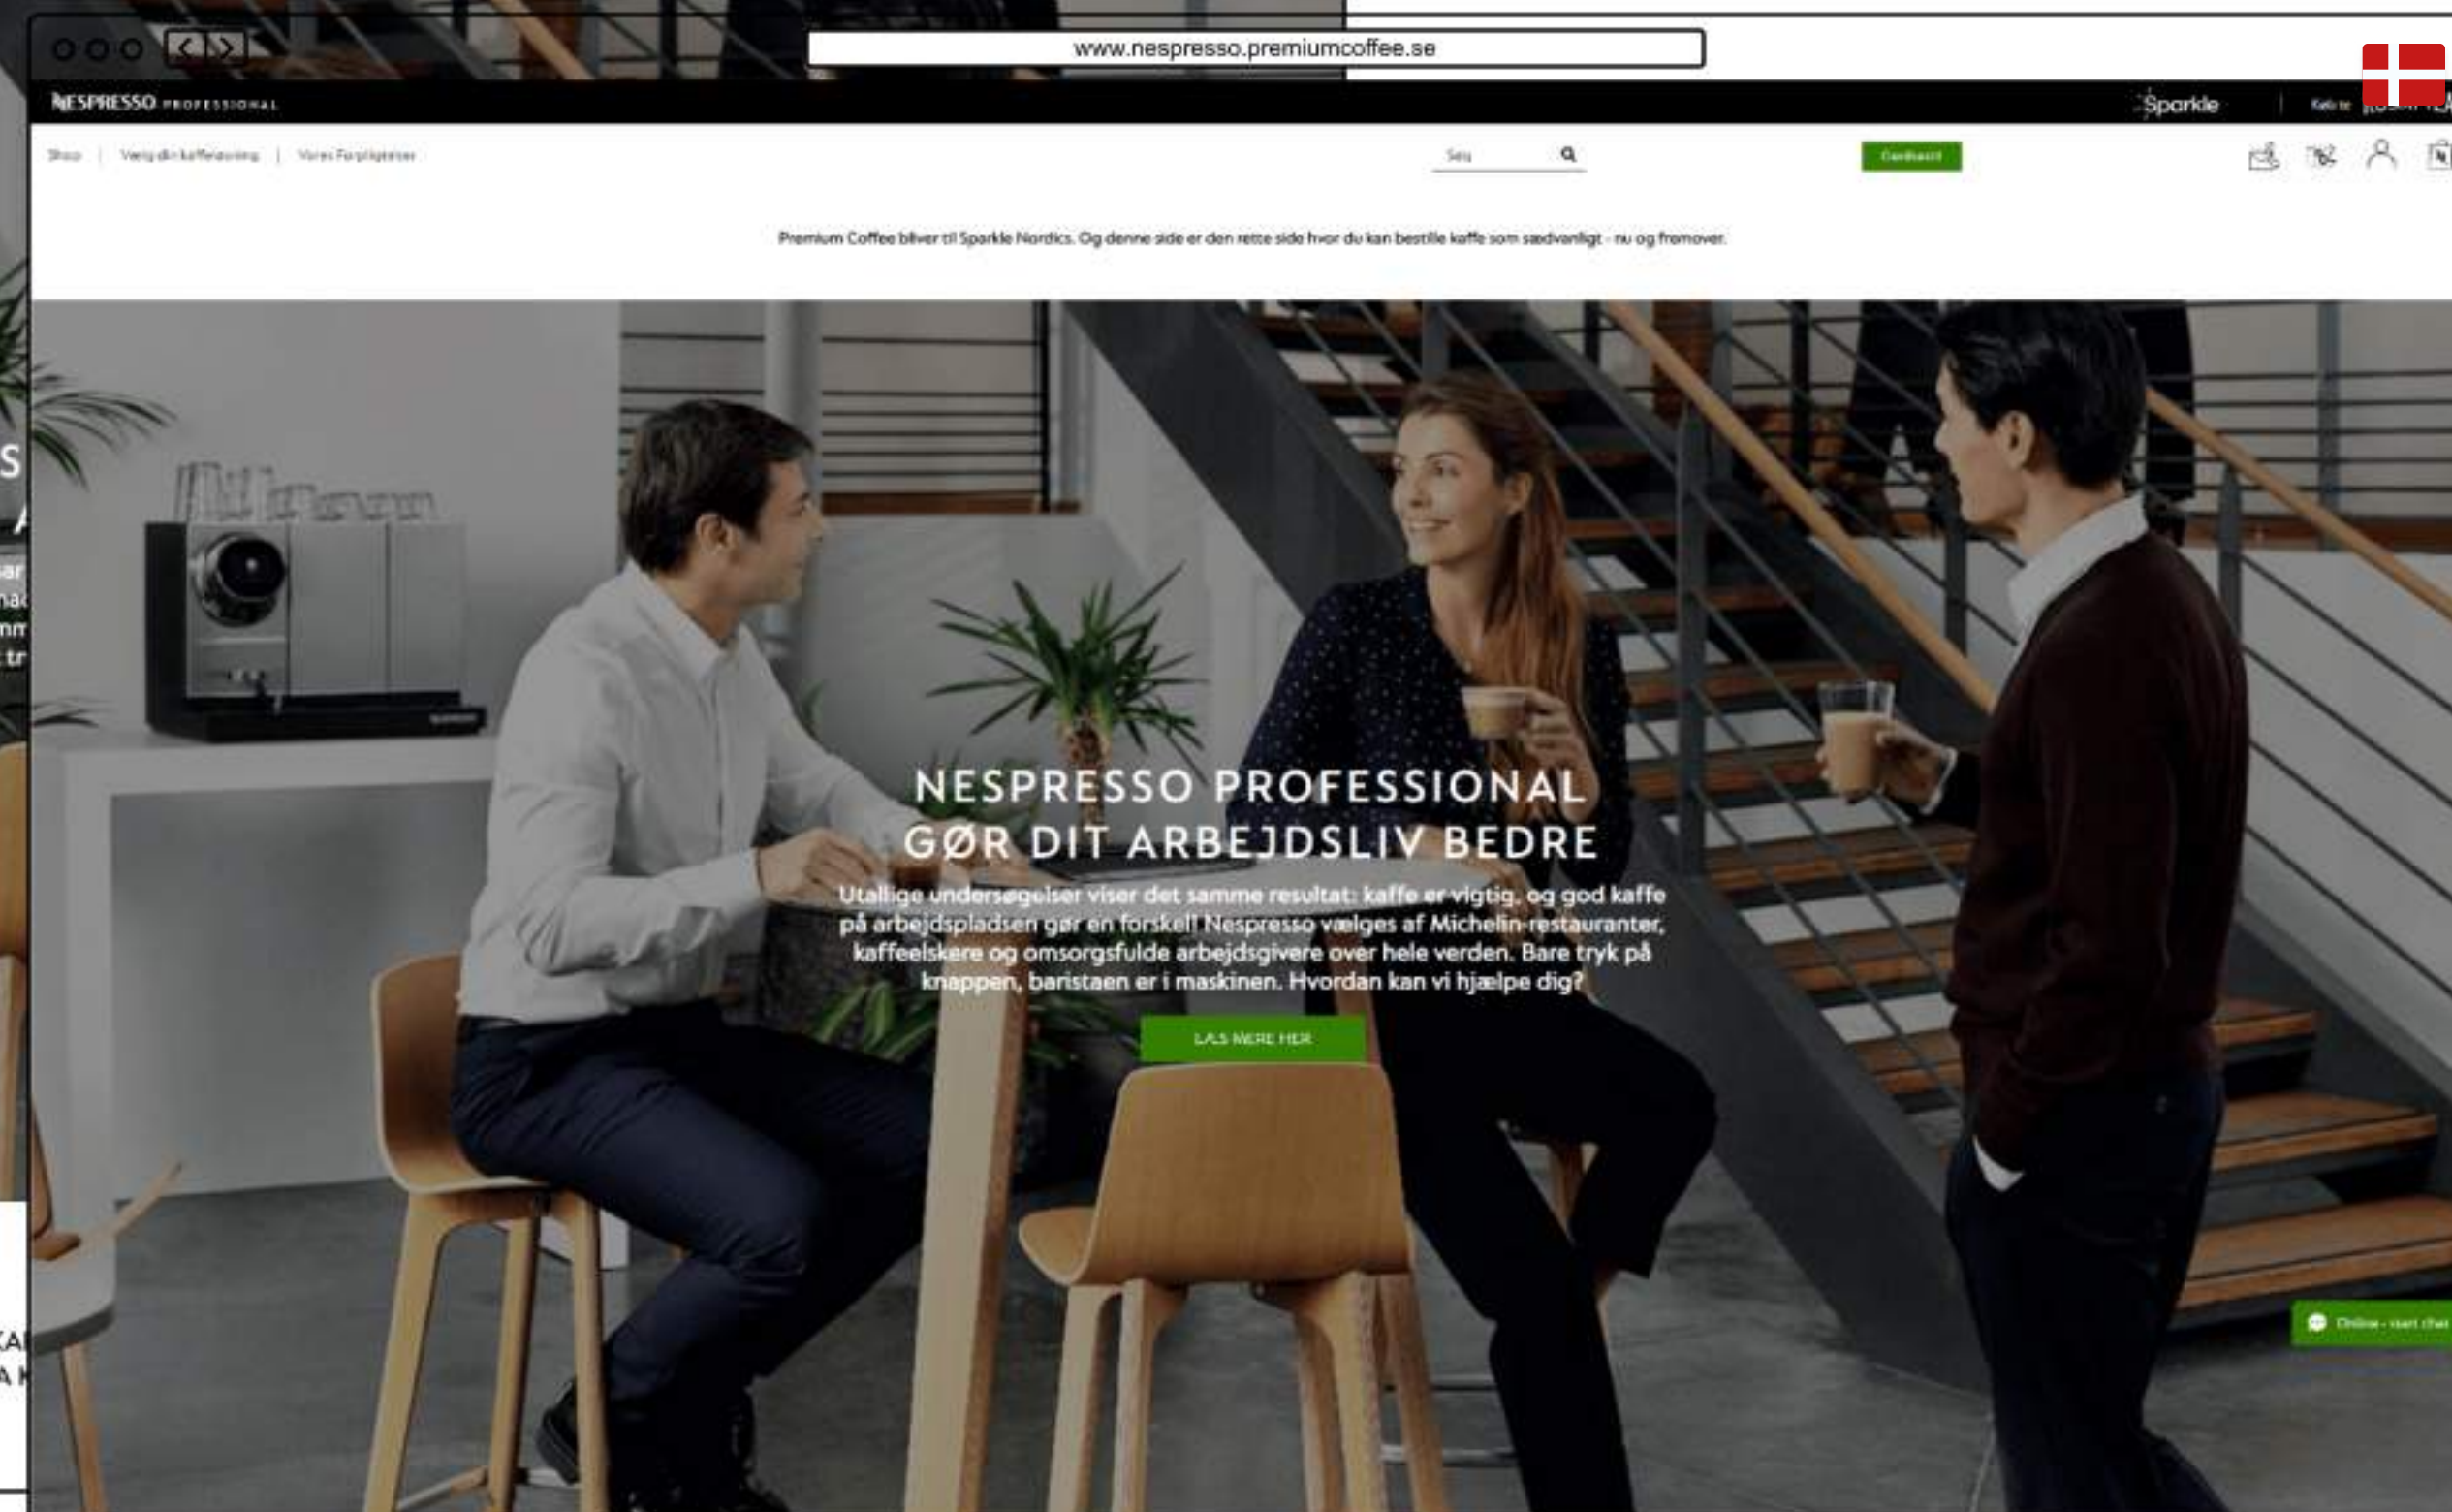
www.nespresso.premiumcoffee.se

NESPRESSO PROFESSIONAL

Sparkle

Shop | Vælg din kaffeløsning | Vores Forpligtelser

Søg

Premium Coffee bliver til Sparkle Nordics. Og denne side er den rette side hvor du kan bestille kaffe som sædvanligt - nu og fremover.

NESPRESSO PROFESSIONAL
GØR DIT ARBEJDSLIV BEDRE

Utallige undersøgelser viser det samme resultat: kaffe er vigtig, og god kaffe på arbejdspladsen gør en forskel! Nespresso vælges af Michelin-restauranter, kaffeelskere og omsorgsfulde arbejdsgivere over hele verden. Bare tryk på knappen, baristaen er i maskinen. Hvordan kan vi hjælpe dig?

LÆS MERE HER

Online - start chat